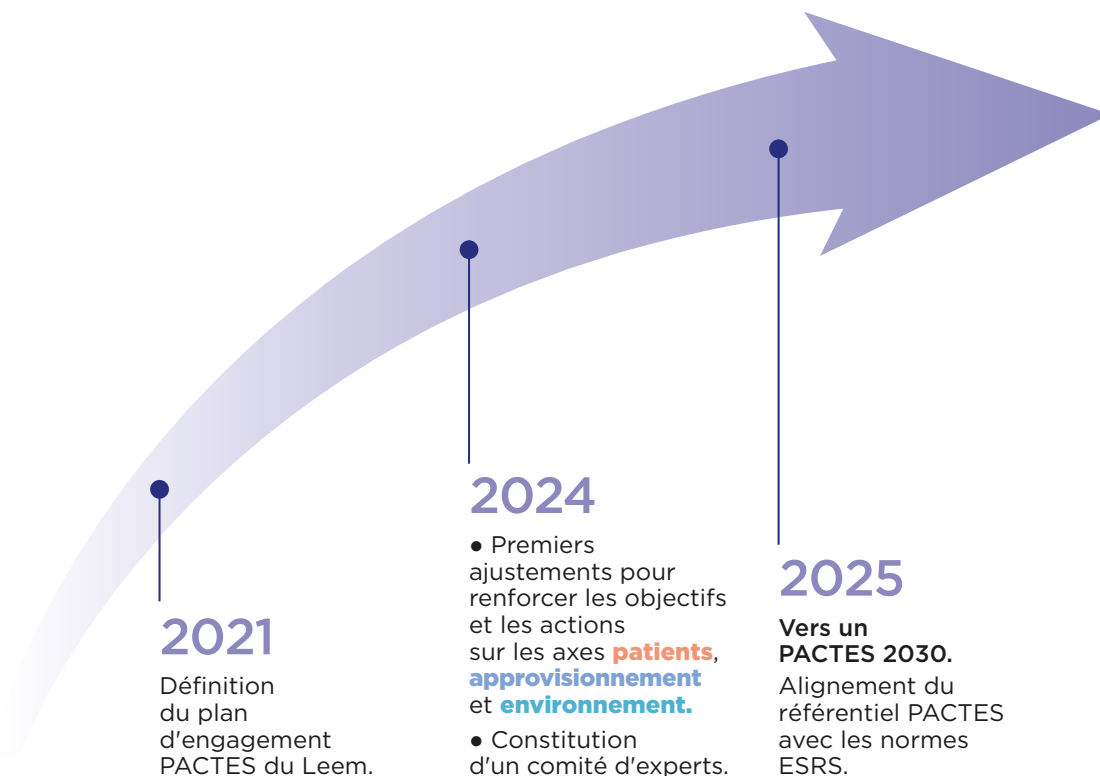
2021

Définition du plan d'engagement PACTES du Leem.

2024

● Premiers ajustements pour renforcer les objectifs et les actions sur les axes patients, approvisionnement et environnement.

● Constitution d'un comité d'experts.

2025

Vers un PACTES 2030.

Alignement du référentiel PACTES avec les normes ESRS.